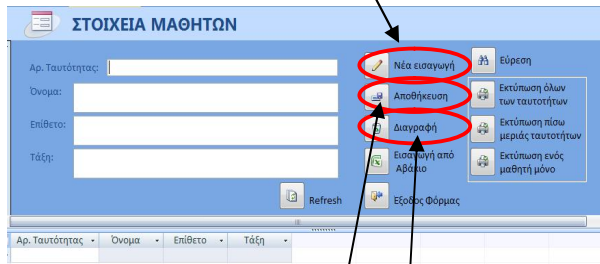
ΣΤΟΙΧΕΙΑ ΜΑΘΗΤΩΝ

Αρ. Ταυτότητας:
Όνομα:
Επίθετο:
Τάξη:

Νέα εισαγωγή
Αποθήκευση
Διαγραφή
Εισαγωγή από Άβακιο
Refresh
Έξοδος Φόρμας
Εύρεση
Εκτύπωση όλων των ταυτοτήτων
Εκτύπωση πίσω μεριάς ταυτοτήτων
Εκτύπωση ενός μαθητή μόνο

| Αρ. Ταυτότητας | Όνομα | Επίθετο | Τάξη |
|---|---|---|---|